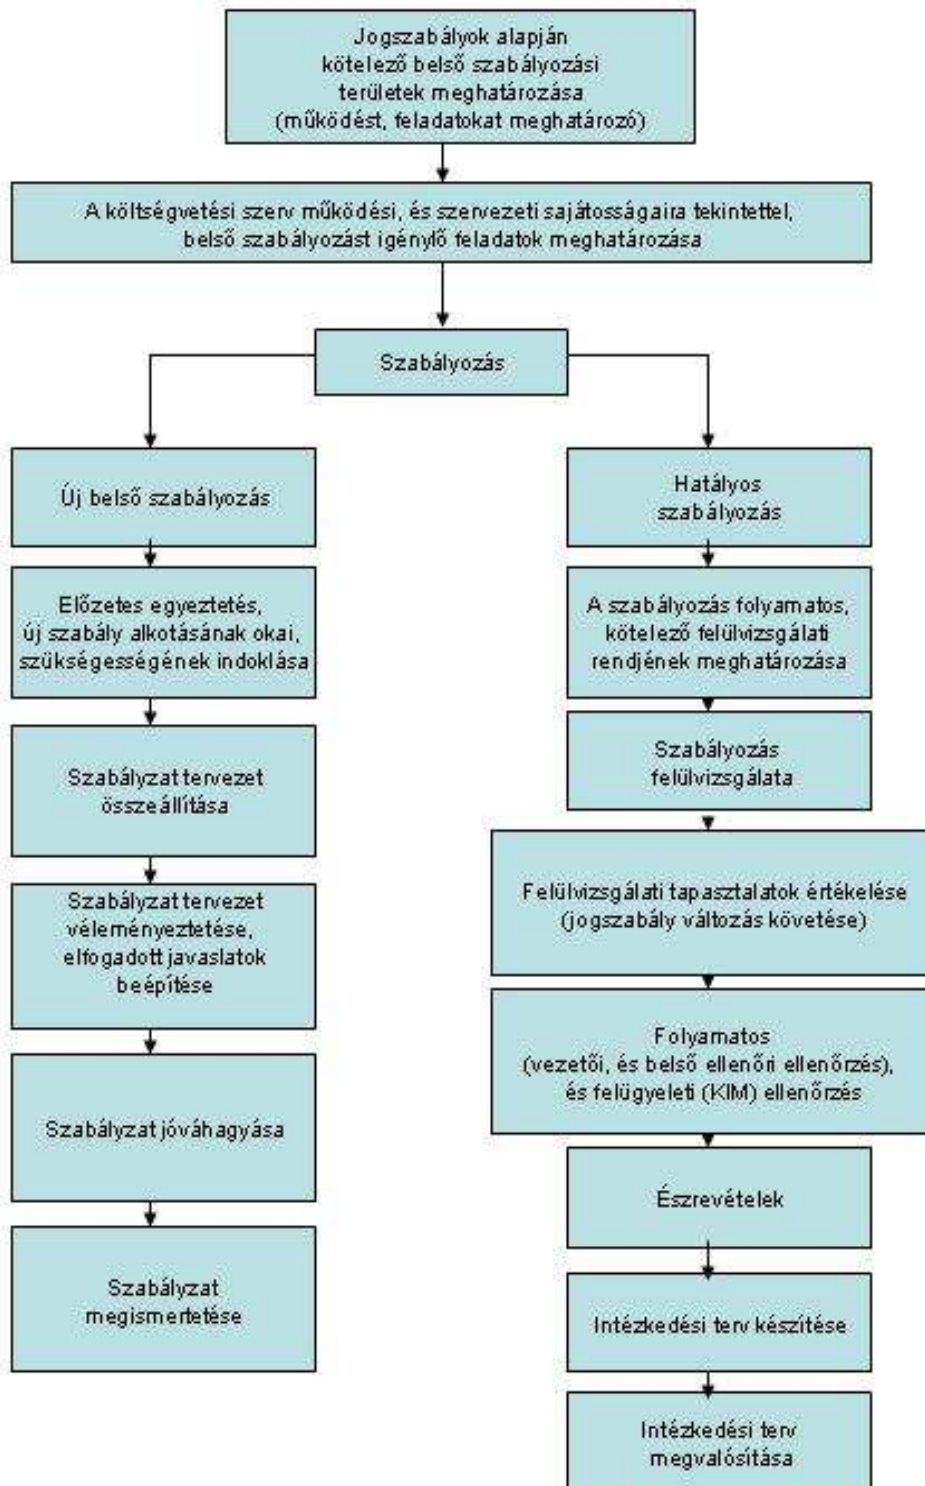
Jogszabályok alapján kötelező belső szabályozási területek meghatározása (működést, feladatokat meghatározó)

A költségvetési szerv működési, és szervezeti sajátosságaira tekintettel, belső szabályozást igénylő feladatok meghatározása

Szabályozás

Új belső szabályozás

Előzetes egyeztetés, új szabály alkotásának okai, szükségességének indoklása

Szabályzat tervezet összeállítása

Szabályzat tervezet véleményeztetése, elfogadott javaslatok beépítése

Szabályzat jóváhagyása

Szabályzat megismertetése

Hatályos szabályozás

A szabályozás folyamatos, kötelező felülvizsgálati rendjének meghatározása

Szabályozás felülvizsgálata

Felülvizsgálati tapasztalatok értékelése (jogszabály változás követése)

Folyamatos (vezetői, és belső ellenőri ellenőrzés), és felügyeleti (KIM) ellenőrzés

Észrevételek

Intézkedési terv készítése

Intézkedési terv megvalósítása